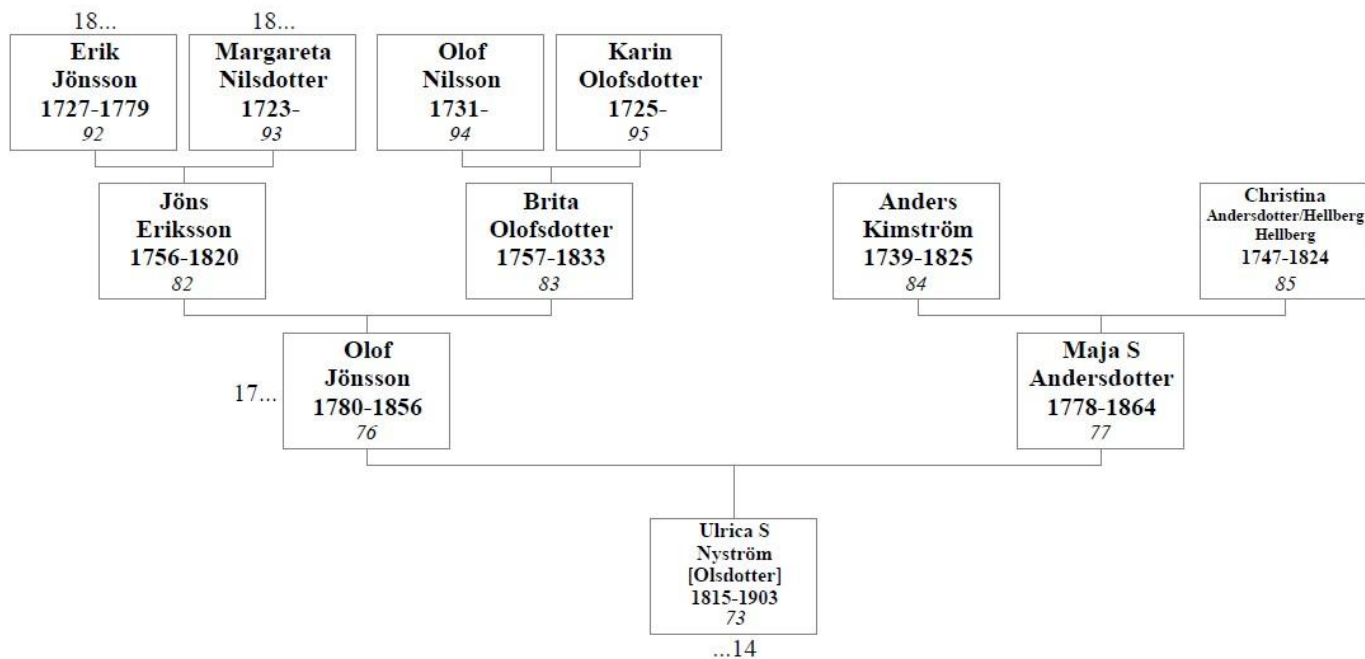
18...

Erik Jönsson 1727-1779 92

18...

Margareta Nilsdotter 1723- 93

Olof Nilsson 1731- 94

Karin Olofsdotter 1725- 95

Jöns Eriksson 1756-1820 82

Brita Olofsdotter 1757-1833 83

Anders Kimström 1739-1825 84

Christina Andersdotter/Hellberg Hellberg 1747-1824 85

17...

Olof Jönsson 1780-1856 76

Maja S Andersdotter 1778-1864 77

Ulrica S Nyström [Olsdotter] 1815-1903 73

...14